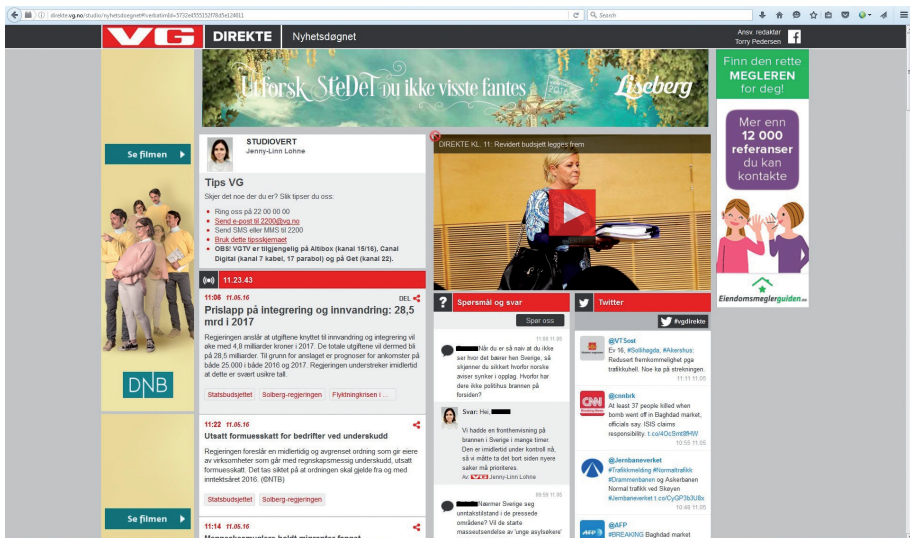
direkte.vg.no/studio/nyhetsdognet?seitbatimId=5732e8555525f78d5e23811

Search

VG DIREKTE Nyhetsdøgnet

Ansv. redaktør Torry Pedersen

Utforsk SteDeT du ikke visste fantes Liseberg

Finn den rette MEGLEREN for deg!

Mer enn 12 000 referanser du kan kontakte

Eiendomsmeglerguiden.no

Se filmen

DNB

Se filmen

STUDIOVERT
Jenny-Linn Lohne

Tips VG

Skjer det noe der du er? Slik tipser du oss:

Ring oss på 22 00 00 00
Send e-post til 2200@vg.no
Send SMS eller MMS til 2200
Bruk dette tipsskjemaet
OBS! VGTV er tilgjengelig på Altibox (kanal 15/16), Canal Digital (kanal 7 kabel, 17 parabol) og på Get (kanal 22).

11.23.43

11:06 11.05.16 DEL

Prislapp på integrering og innvandring: 28,5 mrd i 2017

Regjeringen anslår at utgiftene knyttet til innvandring og integrering vil øke med 4,8 milliarder kroner i 2017. De totale utgiftene vil dermed bli på 28,5 milliarder. Til grunn for anslaget er prognoser for ankomster på både 25.000 i både 2016 og 2017. Regjeringen understreker imidlertid at dette er svært usikre tall.

Statsbudsjettet Solberg-regjeringen Flyktningkrisen i ...

11:22 11.05.16

Utsatt formuesskatt for bedrifter ved underskudd

Regjeringen foreslår en midlertidig og avgrenset ordning som gir eiere av virksomheter som går med regnskapsmessig underskudd, utsatt formueskatt. Det tas siktet på at ordningen skal gjelde fra og med inntektsåret 2016. (©NTB)

Statsbudsjettet Solberg-regjeringen

11:14 11.05.16

DIREKTE KL. 11: Revidert budsjett legges frem

Spørsmål og svar

Spør oss

11:00 11.05

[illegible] Når du er så naiv at du ikke ser hvor det bærer hen Sverige, så skjønner du sikkert hvorfor norske aviser synker i opplag. Hvorfor har dere ikke politihus brannen på forsiden?

Svar: Hei, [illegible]

Vi hadde en fronthenvisning på brannen i Sverige i mange timer. Den er imidlertid under kontroll nå, så vi måtte ta det bort siden nyere saker må prioriteres.
Av: VG Jenny-Linn Lohne

09:59 11.05

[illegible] Nærmer Sverige seg unntakstilstand i de pressede områdene? Vil de starte masseutsendelse av 'unge asylsøkere'

Twitter

#vgdirekte

@VTSost
Ev 16, #Solhøgda, #Akershus: Redusert fremkommelighet pga trafikkuhell. Noe kø på strekningen.
11:11 11.05

@cnnbrk
At least 37 people killed when bomb went off in Baghdad market, officials say. ISIS claims responsibility. t.co/4OcSmt9HW
10:55 11.05

@Jernbaneverket
#Trafikkmelding #Normaltrafikk #Drammenbanen og Askerbanen Normal trafikk ved Skøyen #Jernbaneverket t.co/CyGP3b3U8x
10:48 11.05

@AFP
#BREAKING Baghdad market